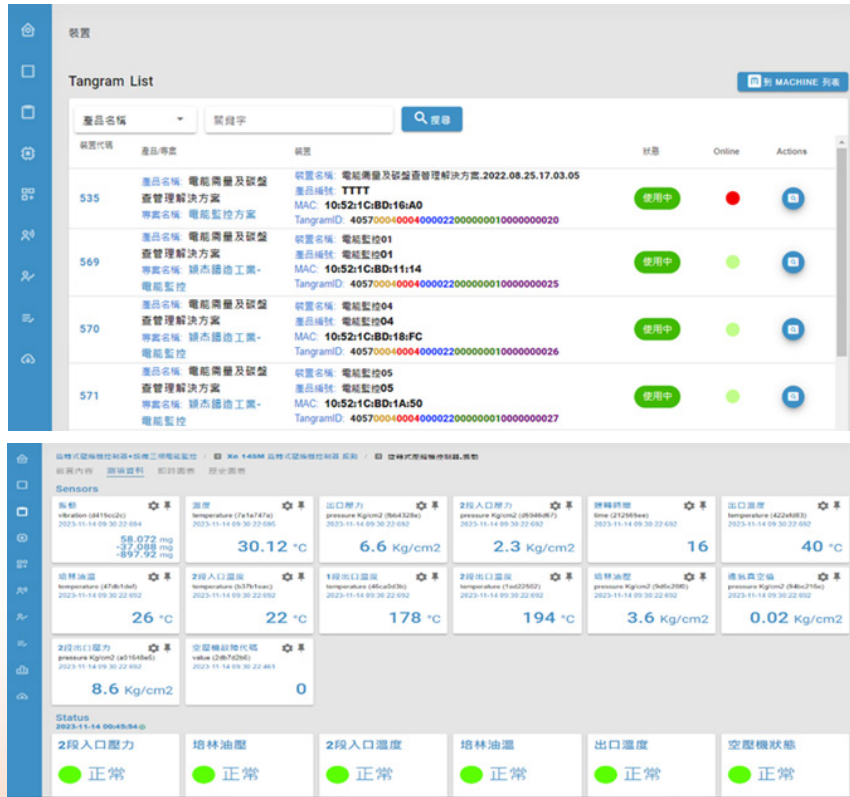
裝置

Tangram List

到 MACHINE 列表

產品名稱

關鍵字

搜尋

| 裝置代碼 | 產品/專案 | 裝置 | 狀態 | Online | Actions |
|---|---|---|---|---|---|
| 535 | 產品名稱: 電能需量及碳盤查管理解決方案 專案名稱: 電能監控方案 | 裝置名稱: 電能需量及碳盤查管理解決方案.2022.08.25.17.03.05 產品編號: TTTT MAC: 10:52:1C:BD:16:A0 TangramID: 405700040004000022000000010000000020 | 使用中 | | |
| 569 | 產品名稱: 電能需量及碳盤查管理解決方案 專案名稱: 穎杰鑄造工業-電能監控 | 裝置名稱: 電能監控01 產品編號: 電能監控01 MAC: 10:52:1C:BD:11:14 TangramID: 405700040004000022000000010000000025 | 使用中 | | |
| 570 | 產品名稱: 電能需量及碳盤查管理解決方案 專案名稱: 穎杰鑄造工業-電能監控 | 裝置名稱: 電能監控04 產品編號: 電能監控04 MAC: 10:52:1C:BD:18:FC TangramID: 405700040004000022000000010000000026 | 使用中 | | |
| 571 | 產品名稱: 電能需量及碳盤查管理解決方案 專案名稱: 穎杰鑄造工業-電能監控 | 裝置名稱: 電能監控05 產品編號: 電能監控05 MAC: 10:52:1C:BD:1A:50 TangramID: 405700040004000022000000010000000027 | 使用中 | | |

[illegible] / Xe 145M 螺桿式空壓機控制器 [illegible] / 空壓機控制器.振動

首頁內容 即時資料 即時圖表 歷史圖表

Sensors

振動 vibration (d415cc2c) 2023-11-14 09:30:22.684 58.072 mg -37.088 mg -897.92 mg

溫度 temperature (7a1a747a) 2023-11-14 09:30:22.695 30.12 °C

出口壓力 pressure Kg/cm2 (fbb4328e) 2023-11-14 09:30:22.692 6.6 Kg/cm2

2段入口壓力 pressure Kg/cm2 (d6946d67) 2023-11-14 09:30:22.692 2.3 Kg/cm2

運轉時間 time (212669ee) 2023-11-14 09:30:22.692 16

出口溫度 temperature (422efd83) 2023-11-14 09:30:22.692 40 °C

培林油溫 temperature (47db1def) 2023-11-14 09:30:22.692 26 °C

2段入口溫度 temperature (b37b1eac) 2023-11-14 09:30:22.692 22 °C

1段出口溫度 temperature (45ca0d3b) 2023-11-14 09:30:22.692 178 °C

2段出口溫度 temperature (1ad22502) 2023-11-14 09:30:22.692 194 °C

培林油壓 pressure Kg/cm2 (9d6c20f0) 2023-11-14 09:30:22.692 3.6 Kg/cm2

進氣真空值 pressure Kg/cm2 (94bc216e) 2023-11-14 09:30:22.692 0.02 Kg/cm2

2段出口壓力 pressure Kg/cm2 (a01648a6) 2023-11-14 09:30:22.692 8.6 Kg/cm2

空壓機故障代碼 value (2db7d2b0) 2023-11-14 09:30:22.461 0

Status
2023-11-14 00:45:54

2段入口壓力 正常
培林油壓 正常
2段入口溫度 正常
培林油溫 正常
出口溫度 正常
空壓機狀態 正常